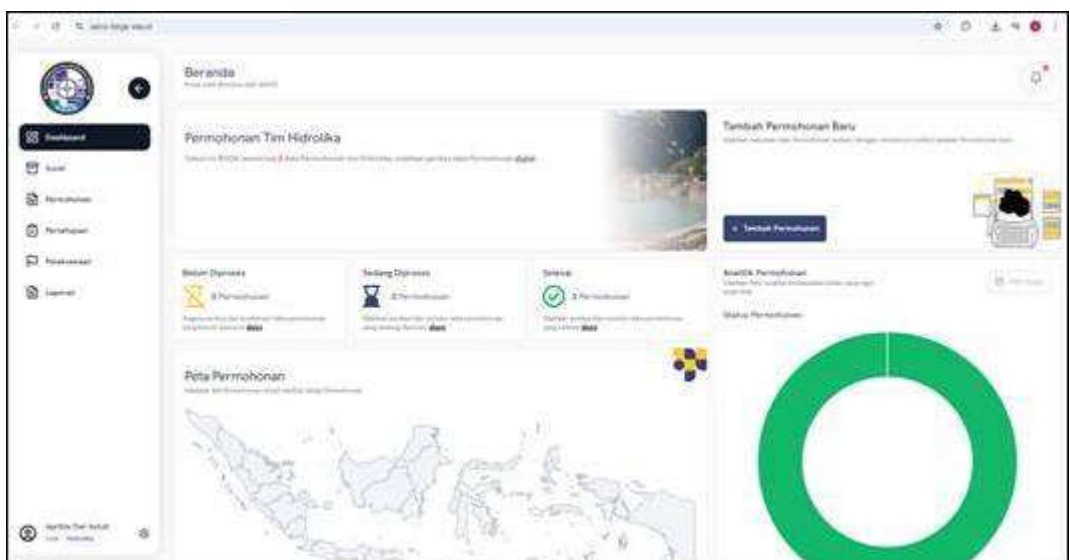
Beranda

Dashboard

Surat

Permohonan

Persetujuan

Pelaksanaan

Laporan

Permohonan Tim Hidrolika

Tambah Permohonan Baru

+ Tambah Permohonan

Belum Diproses

0 Permohonan

Sedang Diproses

0 Permohonan

Selesai

0 Permohonan

Analitik Permohonan

Status Permohonan

Peta Permohonan